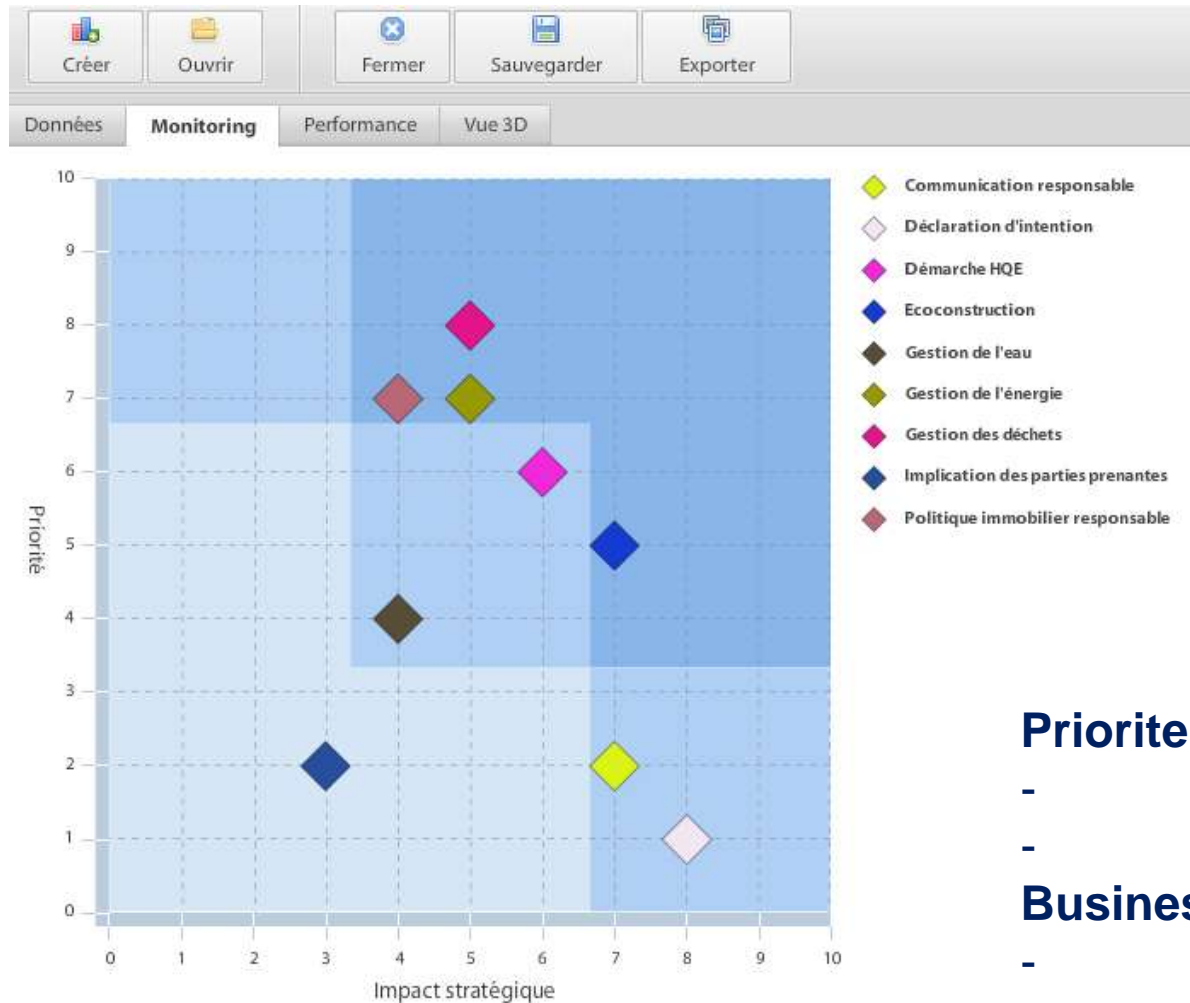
Créer Ouvrir Fermer Sauvegarder Exporter

Données Monitoring Performance Vue 3D

10
9
8
7
6
5
4
3
2
1
0

Priorité

0 1 2 3 4 5 6 7 8 9 10

Impact stratégique

Communication responsable
Déclaration d'intention
Démarche HQE
Ecoconstruction
Gestion de l'eau
Gestion de l'énergie
Gestion des déchets
Implication des parties prenantes
Politique immobilier responsable

Priorite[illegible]
-
-
Busines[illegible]
-